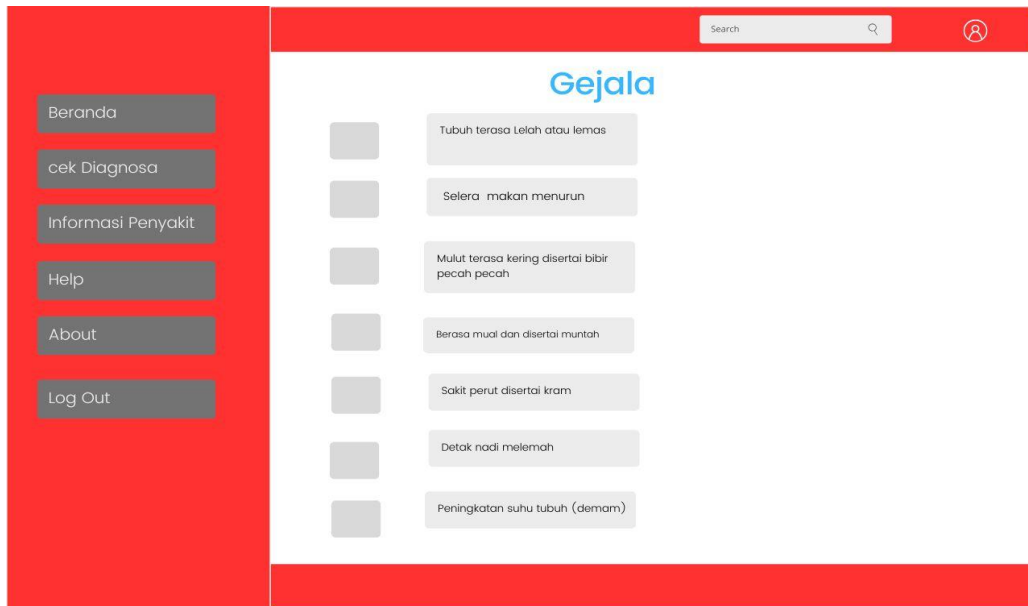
Search

Beranda

cek Diagnosa

Informasi Penyakit

Help

About

Log Out

Gejala

Tubuh terasa Lelah atau lemas

Selera makan menurun

Mulut terasa kering disertai bibir pecah pecah

Berasa mual dan disertai muntah

Sakit perut disertai kram

Detak nadi melemah

Peningkatan suhu tubuh (demam)